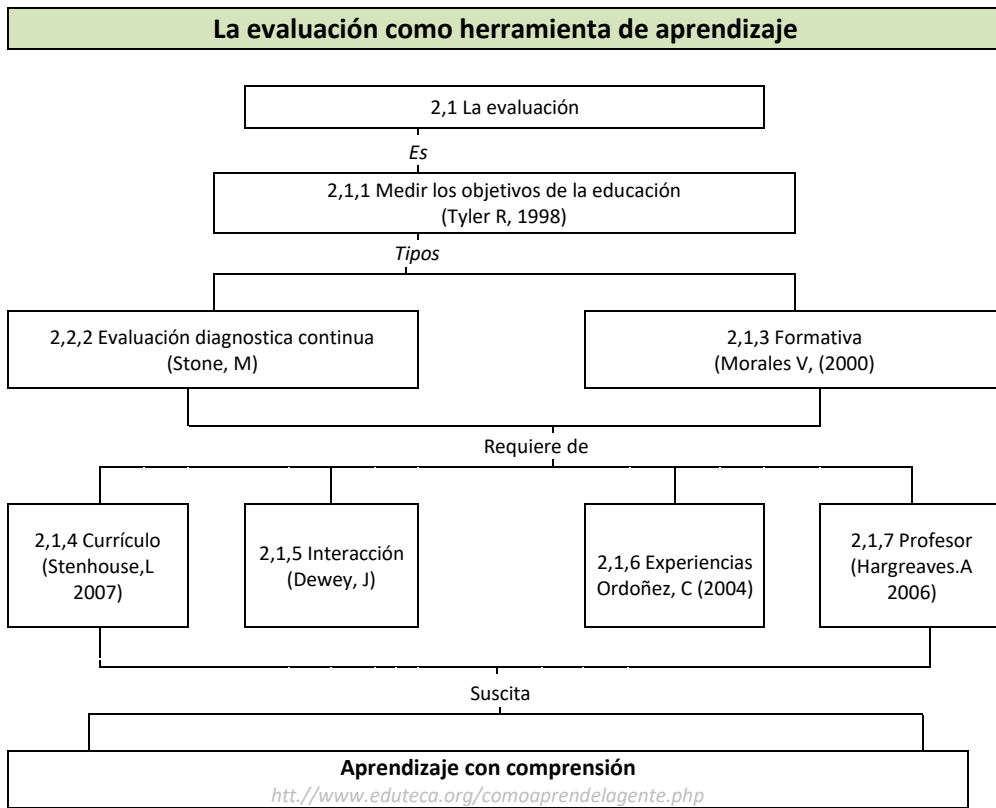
La evaluación como herramienta de aprendizaje

2,1 La evaluación

Es

2,1,1 Medir los objetivos de la educación (Tyler R, 1998)

Tipos

2,2,2 Evaluación diagnostica continua (Stone, M)

2,1,3 Formativa (Morales V, (2000)

Requiere de

2,1,4 Currículo (Stenhouse,L 2007)

2,1,5 Interacción (Dewey, J)

2,1,6 Experiencias Ordoñez, C (2004)

2,1,7 Profesor (Hargreaves.A 2006)

Suscita

Aprendizaje con comprensión

htt.//www.eduteca.org/comoaprendelagente.php